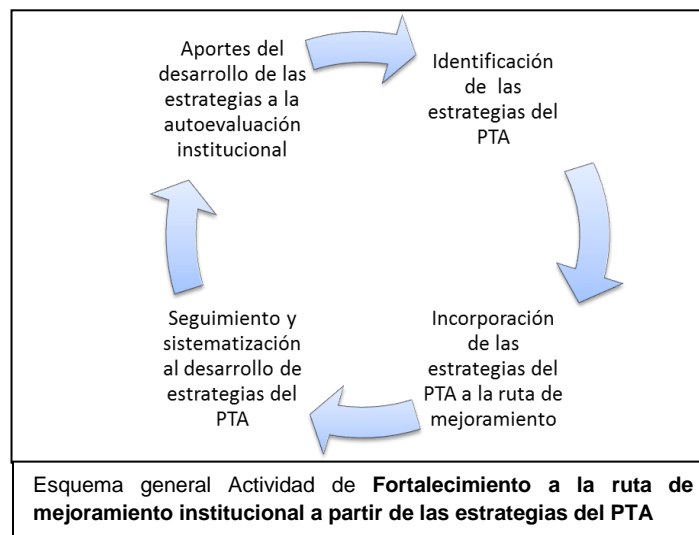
Aportes del desarrollo de las estrategias a la autoevaluación institucional

Identificación de las estrategias del PTA

Incorporación de las estrategias del PTA a la ruta de mejoramiento

Seguimiento y sistematización al desarrollo de estrategias del PTA

Esquema general Actividad de **Fortalecimiento a la ruta de mejoramiento institucional a partir de las estrategias del PTA**